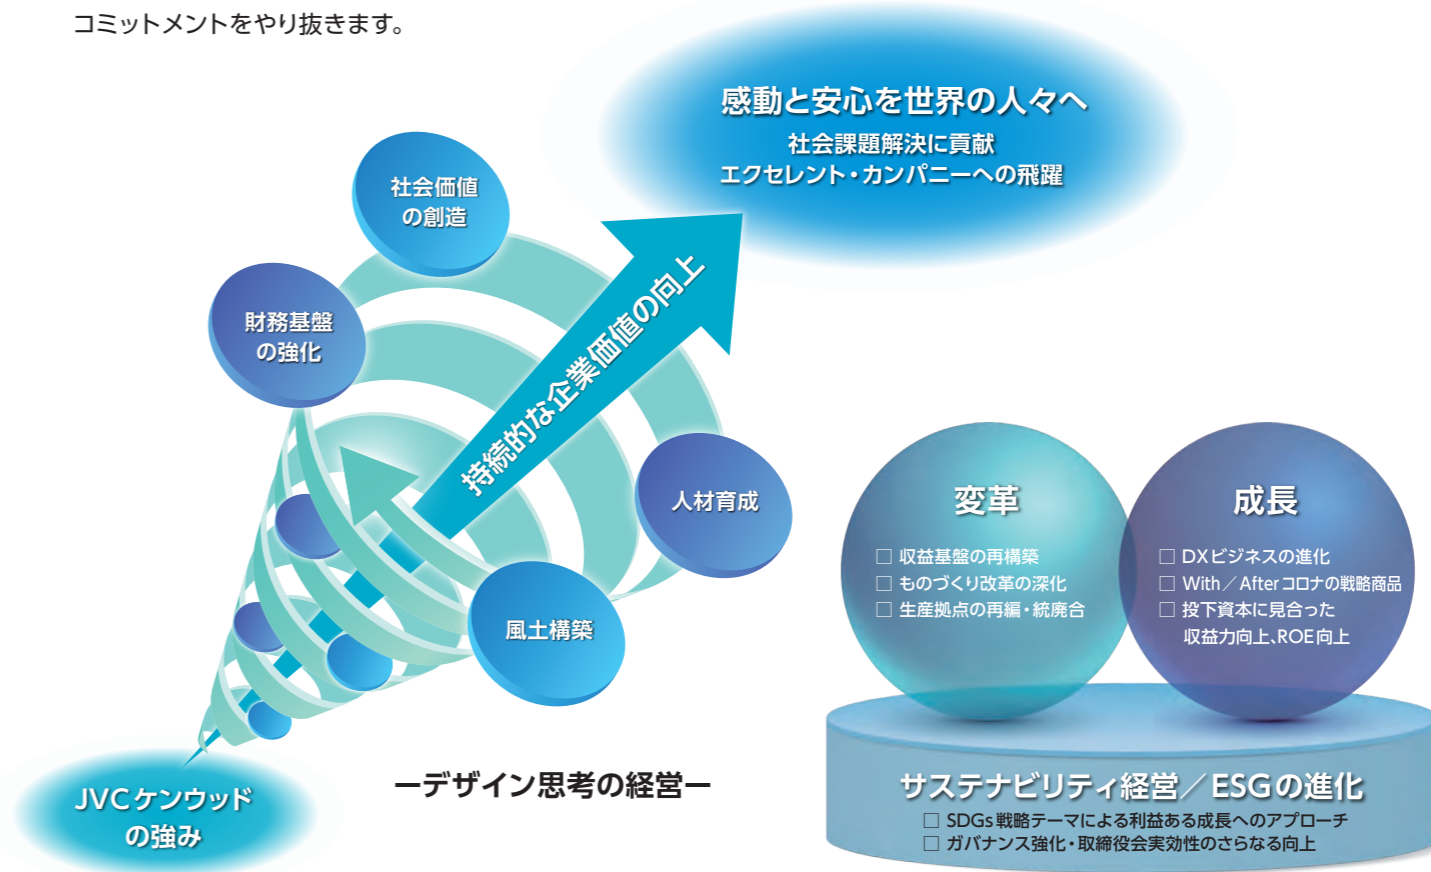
コミットメントをやり抜きます。

感動と安心を世界の人々へ
社会課題解決に貢献
エクセレント・カンパニーへの飛躍

社会価値の創造

財務基盤の強化

持続的な企業価値の向上

人材育成

風土構築

JVCケンウッドの強み

ーデザイン思考の経営ー

変革
□ 収益基盤の再構築
□ ものづくり改革の深化
□ 生産拠点の再編・統廃合

成長
□ DXビジネスの進化
□ With／Afterコロナの戦略商品
□ 投下資本に見合った収益力向上、ROE向上

サステナビリティ経営／ESGの進化
□ SDGs戦略テーマによる利益ある成長へのアプローチ
□ ガバナンス強化・取締役会実効性のさらなる向上